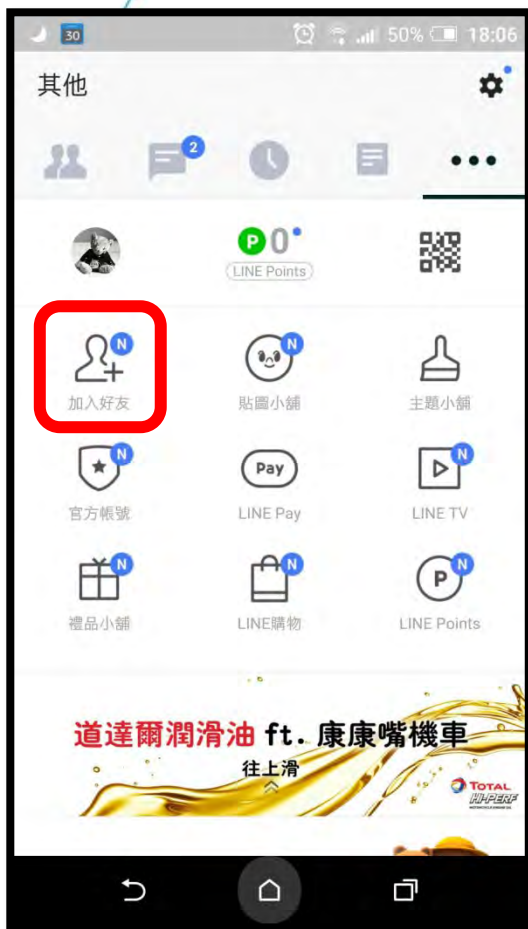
30 50% 18:06

其他

2

P 0
LINE Points

N
加入好友

N
貼圖小舖

主題小舖

N
官方帳號

Pay
LINE Pay

N
LINE TV

N
禮品小舖

N
LINE購物

P N
LINE Points

道達爾潤滑油 ft. 康康嘴機車
往上滑

TOTAL
HI-PERF